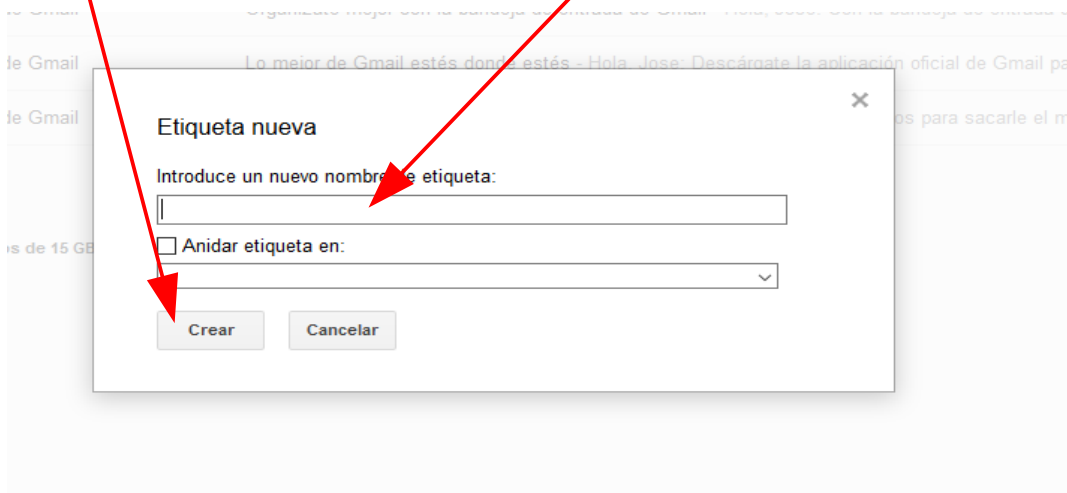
de Gmail Organízate mejor con la bandeja de entrada de Gmail - Hola, Jose: Con la bandeja de entrada d

de Gmail Lo mejor de Gmail estés donde estés - Hola, Jose: Descárgate la aplicación oficial de Gmail pa

de Gmail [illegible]os para sacarle el m

os de 15 GB

×

Etiqueta nueva

Introduce un nuevo nombre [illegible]e etiqueta:

Anidar etiqueta en:

Crear

Cancelar